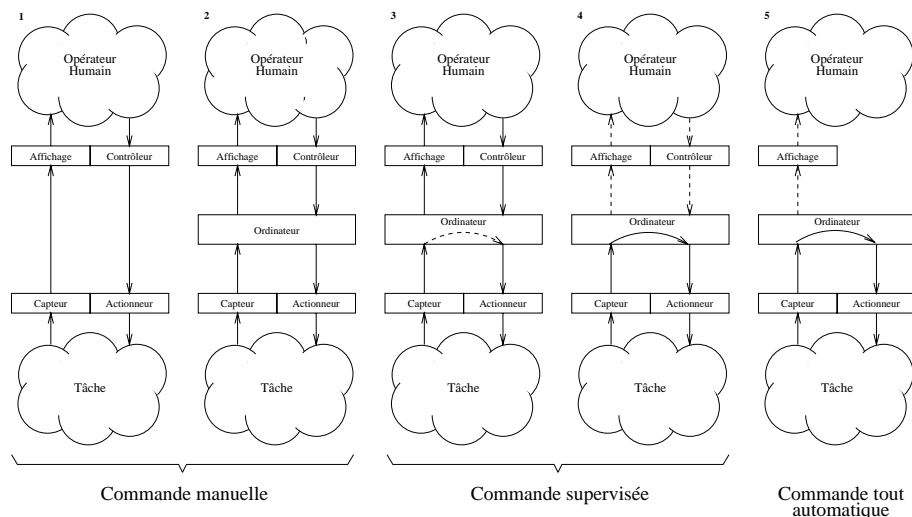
1

Opérateur Humain

Affichage | Contrôleur

Capteur | Actionneur

Tâche

2

Opérateur Humain

Affichage | Contrôleur

Ordinateur

Capteur | Actionneur

Tâche

Commande manuelle

3

Opérateur Humain

Affichage | Contrôleur

Ordinateur

Capteur | Actionneur

Tâche

4

Opérateur Humain

Affichage | Contrôleur

Ordinateur

Capteur | Actionneur

Tâche

Commande supervisée

5

Opérateur Humain

Affichage

Ordinateur

Capteur | Actionneur

Tâche

Commande tout automatique